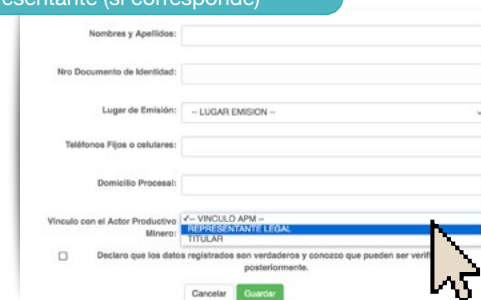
esentante (si corresponde)

Nombres y Apellidos:

Nro Documento de Identidad:

Lugar de Emisión: -- LUGAR EMISION --

Teléfonos Fijos o celulares:

Domicilio Procesal:

Vinculo con el Actor Productivo Minero: ✓-- VINCULO APM --
REPRESENTANTE LEGAL
TITULAR

Declaro que los datos registrados son verdaderos y conozco que pueden ser verif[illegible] posteriormente.

Cancelar Guardar